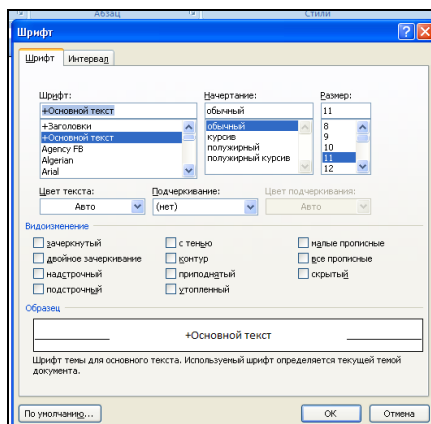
Абзац Стили

Шрифт

Шрифт Интервал

Шрифт:
+Основной текст
+Заголовки
+Основной текст
Agency FB
Algerian
Arial

Начертание:
обычный
обычный
курсив
полужирный
полужирный курсив

Размер:
11
8
9
10
11
12

Цвет текста:
Авто

Подчеркивание:
(нет)

Цвет подчеркивания:
Авто

Видоизменение

зачеркнутый
двойное зачеркивание
надстрочный
подстрочный
с тенью
контур
приподнятый
утопленный
малые прописные
все прописные
скрытый

Образец

+Основной текст

Шрифт темы для основного текста. Используемый шрифт определяется текущей темой документа.

По умолчанию...
ОК
Отмена